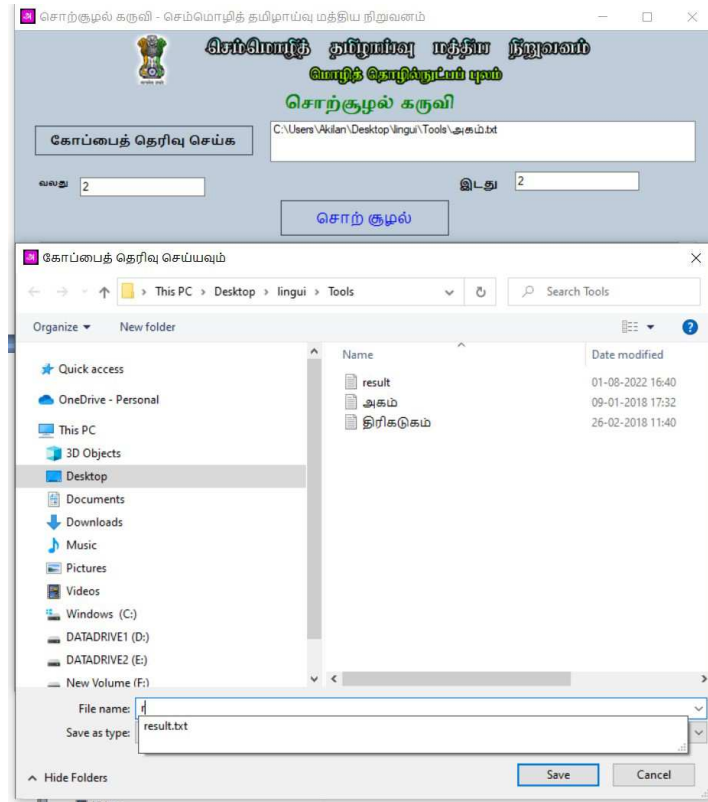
அ சொற்சூழல் கருவி - செம்மொழித் தமிழாய்வு மத்திய நிறுவனம்

செம்மொழித் தமிழாய்வு மத்திய நிறுவனம்
மொழித் தொழில்நுட்பப் புலம்
சொற்சூழல் கருவி

கோப்பைத் தெரிவு செய்க
C:\Users\Akilan\Desktop\lingui\Tools\அகம்.txt

வலது 2
இடது 2

சொற் சூழல்

அ கோப்பைத் தெரிவு செய்யவும்

This PC > Desktop > lingui > Tools
Search Tools

Organize ▾ New folder

Quick access
OneDrive - Personal
This PC
3D Objects
Desktop
Documents
Downloads
Music
Pictures
Videos
Windows (C:)
DATADRIVE1 (D:)
DATADRIVE2 (E:)
New Volume (F:)

| Name | Date modified |
|---|---|
| result | 01-08-2022 16:40 |
| அகம் | 09-01-2018 17:32 |
| திரிகடுகம் | 26-02-2018 11:40 |

File name: r
result.txt
Save as type:

Hide Folders
Save
Cancel